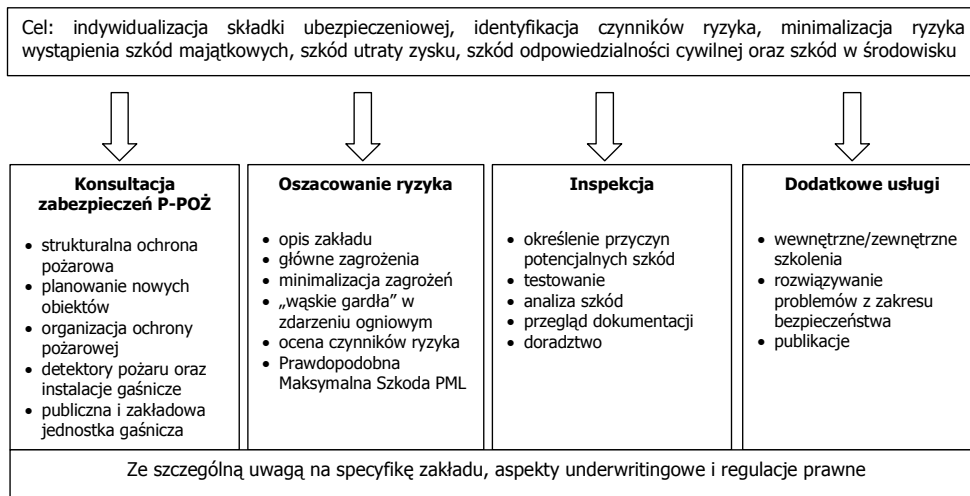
Cel: indywidualizacja składki ubezpieczeniowej, identyfikacja czynników ryzyka, minimalizacja ryzyka wystąpienia szkód majątkowych, szkód utraty zysku, szkód odpowiedzialności cywilnej oraz szkód w środowisku

**Konsultacja zabezpieczeń P-POŻ**

- strukturalna ochrona pożarowa
- planowanie nowych obiektów
- organizacja ochrony pożarowej
- detektory pożaru oraz instalacje gaśnicze
- publiczna i zakładowa jednostka gaśnicza

**Oszacowanie ryzyka**

- opis zakładu
- główne zagrożenia
- minimalizacja zagrożeń
- „wąskie gardła" w zdarzeniu ogniowym
- ocena czynników ryzyka
- Prawdopodobna Maksymalna Szkoda PML

**Inspekcja**

- określenie przyczyn potencjalnych szkód
- testowanie
- analiza szkód
- przegląd dokumentacji
- doradztwo

**Dodatkowe usługi**

- wewnętrzne/zewnętrzne szkolenia
- rozwiązywanie problemów z zakresu bezpieczeństwa
- publikacje

Ze szczególną uwagą na specyfikę zakładu, aspekty underwritingowe i regulacje prawne